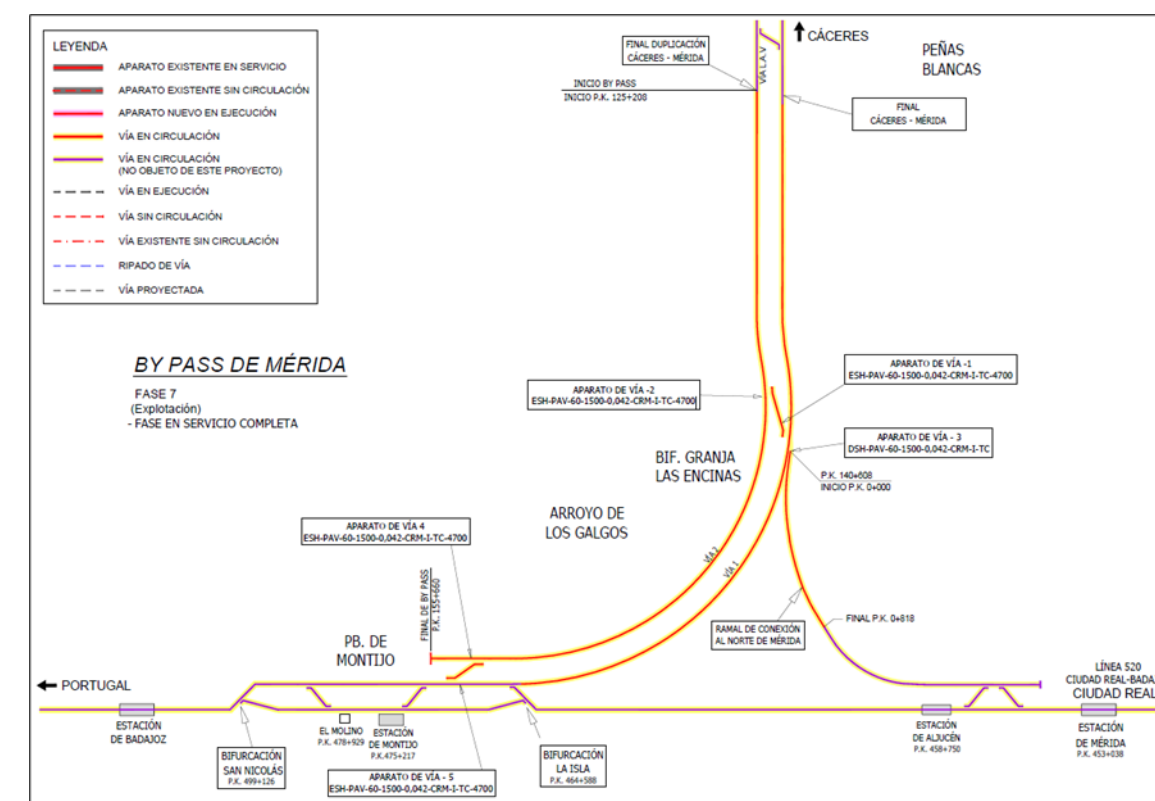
LEYENDA
APARATO EXISTENTE EN SERVICIO
APARATO EXISTENTE SIN CIRCULACIÓN
APARATO NUEVO EN EJECUCIÓN
VÍA EN CIRCULACIÓN
VÍA EN CIRCULACIÓN (NO OBJETO DE ESTE PROYECTO)
VÍA EN EJECUCIÓN
VÍA SIN CIRCULACIÓN
VÍA EXISTENTE SIN CIRCULACIÓN
RIPADO DE VÍA
VÍA PROYECTADA

FINAL DUPLICACIÓN CÁCERES - MÉRIDA
VÍA A.V
CÁCERES
PEÑAS BLANCAS
INICIO BY PASS
INICIO P.K. 125+208
FINAL CÁCERES - MÉRIDA

BY PASS DE MÉRIDA
FASE 7
(Explotación)
- FASE EN SERVICIO COMPLETA

APARATO DE VÍA -1
ESH-PAV-60-1500-0,042-CRM-I-TC-4700
APARATO DE VÍA -2
ESH-PAV-60-1500-0,042-CRM-I-TC-4700
APARATO DE VÍA - 3
DSH-PAV-60-1500-0,042-CRM-I-TC
BIF. GRANJA LAS ENCINAS
P.K. 140+608
INICIO P.K. 0+000
ARROYO DE LOS GALGOS
APARATO DE VÍA 4
ESH-PAV-60-1500-0,042-CRM-I-TC-4700
FINAL DE BY PASS
P.K. 155+660
VÍA 2
VÍA 1
RAMAL DE CONEXIÓN AL NORTE DE MÉRIDA
FINAL P.K. 0+818
PB. DE MONTIJO
PORTUGAL
LÍNEA 520
CIUDAD REAL-BADA
CIUDAD REAL
ESTACIÓN DE BADAJOZ
EL MOLINO
P.K. 478+929
ESTACIÓN DE MONTIJO
P.K. 475+217
ESTACIÓN DE ALJUCÉN
P.K. 458+750
ESTACIÓN DE MÉRIDA
P.K. 453+038
BIFURCACIÓN SAN NICOLÁS
P.K. 499+126
APARATO DE VÍA - 5
ESH-PAV-60-1500-0,042-CRM-I-TC-4700
BIFURCACIÓN LA ISLA
P.K. 464+588